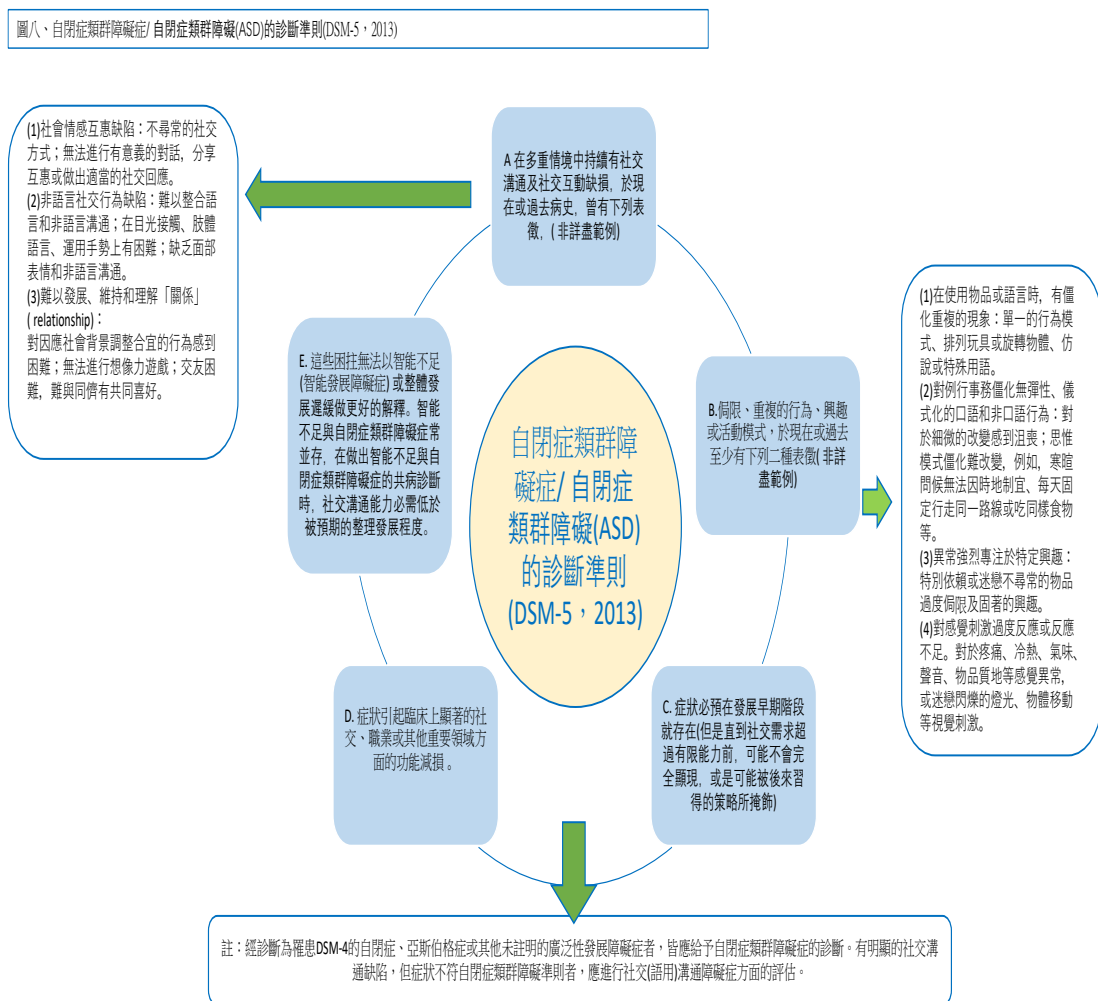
圖八、自閉症類群障礙症/ 自閉症類群障礙(ASD)的診斷準則(DSM-5，2013)

(1)社會情感互惠缺陷：不尋常的社交方式；無法進行有意義的對話，分享互惠或做出適當的社交回應。
(2)非語言社交行為缺陷：難以整合語言和非語言溝通；在目光接觸、肢體語言、運用手勢上有困難；缺乏面部表情和非語言溝通。
(3)難以發展、維持和理解「關係」( relationship)：
對因應社會背景調整合宜的行為感到困難；無法進行想像力遊戲；交友困難，難與同儕有共同喜好。

A 在多重情境中持續有社交溝通及社交互動缺損，於現在或過去病史，曾有下列表徵，( 非詳盡範例)

E. 這些困擾無法以智能不足(智能發展障礙症) 或整體發展遲緩做更好的解釋。智能不足與自閉症類群障礙症常並存，在做出智能不足與自閉症類群障礙症的共病診斷時，社交溝通能力必需低於被預期的整理發展程度。

自閉症類群障礙症/ 自閉症類群障礙(ASD)的診斷準則(DSM-5，2013)

B.侷限、重複的行為、興趣或活動模式，於現在或過去至少有下列二種表徵( 非詳盡範例)

(1)在使用物品或語言時，有僵化重複的現象：單一的行為模式、排列玩具或旋轉物體、仿說或特殊用語。
(2)對例行事務僵化無彈性、儀式化的口語和非口語行為：對於細微的改變感到沮喪；思惟模式僵化難改變，例如，寒暄問候無法因時地制宜、每天固定行走同一路線或吃同樣食物等。
(3)異常強烈專注於特定興趣：特別依賴或迷戀不尋常的物品過度侷限及固著的興趣。
(4)對感覺刺激過度反應或反應不足。對於疼痛、冷熱、氣味、聲音、物品質地等感覺異常，或迷戀閃爍的燈光、物體移動等視覺刺激。

D. 症狀引起臨床上顯著的社交、職業或其他重要領域方面的功能減損。

C. 症狀必預在發展早期階段就存在(但是直到社交需求超過有限能力前，可能不會完全顯現，或是可能被後來習得的策略所掩飾)

註：經診斷為罹患DSM-4的自閉症、亞斯伯格症或其他未註明的廣泛性發展障礙症者，皆應給予自閉症類群障礙症的診斷。有明顯的社交溝通缺陷，但症狀不符自閉症類群障礙準則者，應進行社交(語用)溝通障礙症方面的評估。